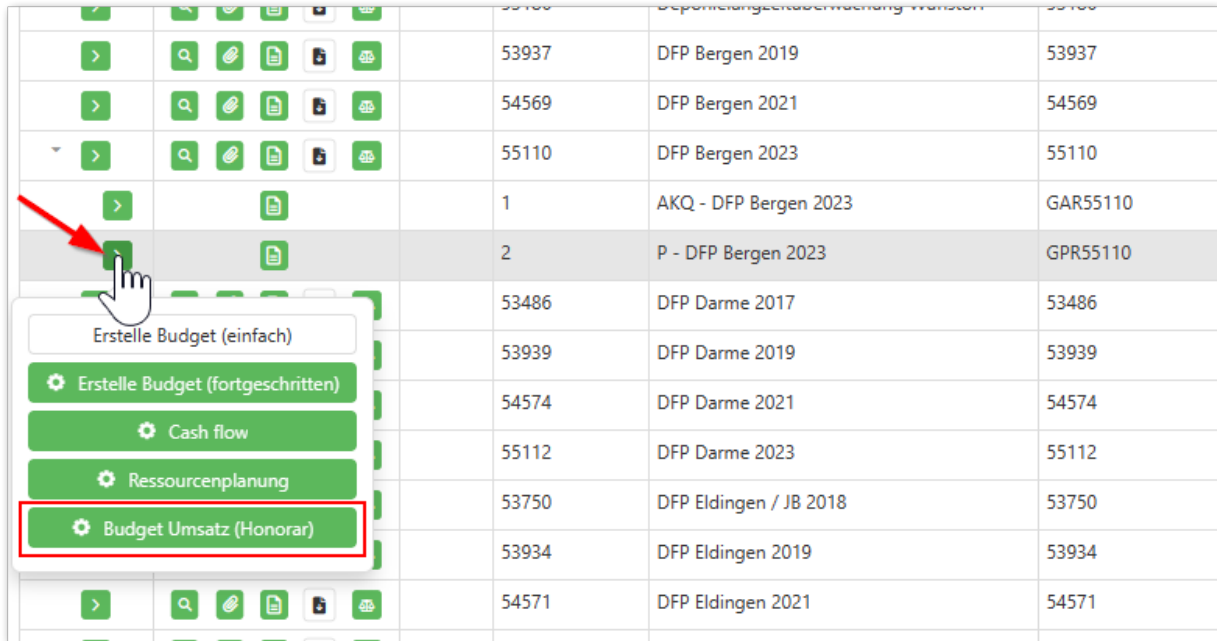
| | | | | |
|---|---|---|---|---|
| | | 53937 | DFP Bergen 2019 | 53937 |
| | | 54569 | DFP Bergen 2021 | 54569 |
| | | 55110 | DFP Bergen 2023 | 55110 |
| | | 1 | AKQ - DFP Bergen 2023 | GAR55110 |
| | | 2 | P - DFP Bergen 2023 | GPR55110 |
| | | 53486 | DFP Darme 2017 | 53486 |
| | | 53939 | DFP Darme 2019 | 53939 |
| | | 54574 | DFP Darme 2021 | 54574 |
| | | 55112 | DFP Darme 2023 | 55112 |
| | | 53750 | DFP Eldingen / JB 2018 | 53750 |
| | | 53934 | DFP Eldingen 2019 | 53934 |
| | | 54571 | DFP Eldingen 2021 | 54571 |

Erstelle Budget (einfach)

Erstelle Budget (fortgeschritten)

Cash flow

Ressourcenplanung

Budget Umsatz (Honorar)